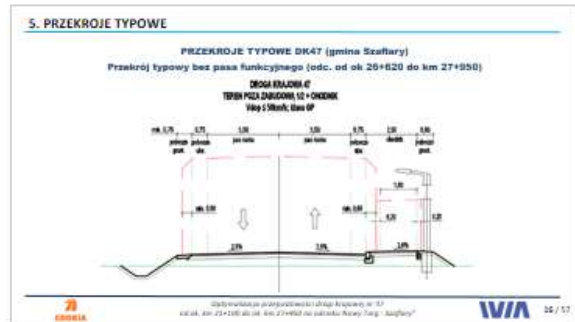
5. PRZEKROJE TYPOWE

PRZEKROJE TYPOWE DK47 (gmina Szaflary)

Przekrój typowy bez pasa funkcyjnego (odc. od ok 26+620 do km 27+950)

DROGA KRAJOWA 47
TEREN POZA ZABUDOWĄ 1/2 + CHODNIK
Vdop ≤ 50km/h; klasa GP

min. 0,75 | 0,75 | 3,50 | 3,50 | 0,75 | 2,50 | 0,50

pas ruchu | pas ruchu | chodnik

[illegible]

2,5% | 2,5% | 2,0%

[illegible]

36 / 57